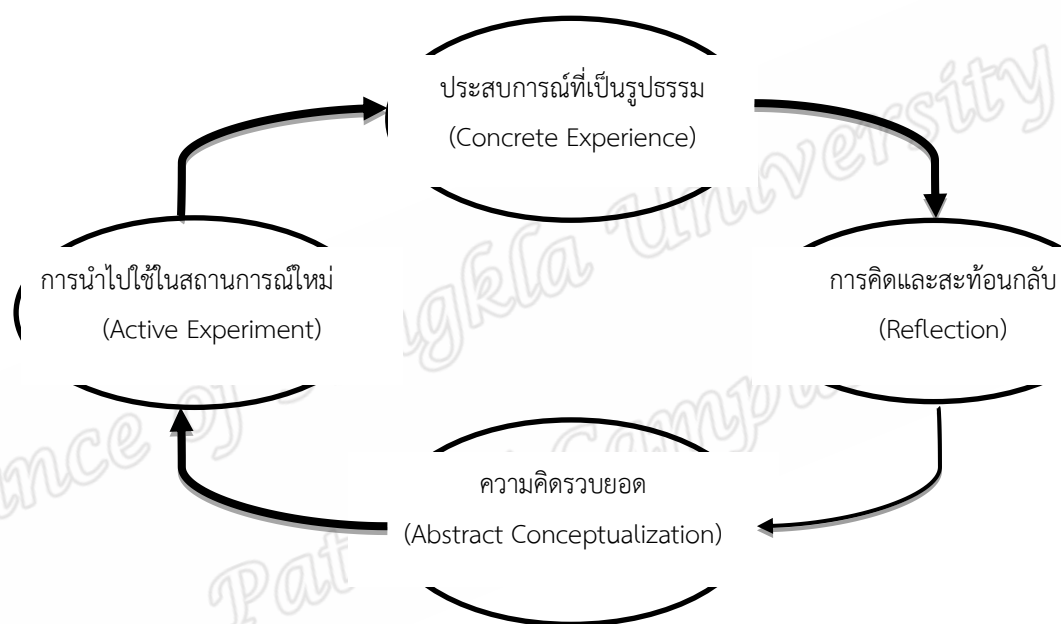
ประสบการณ์ที่เป็นรูปธรรม
(Concrete Experience)

การคิดและสะท้อนกลับ
(Reflection)

ความคิดรวบยอด
(Abstract Conceptualization)

การนำไปใช้ในสถานการณ์ใหม่
(Active Experiment)

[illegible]nce of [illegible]gkla University Pat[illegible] Campus